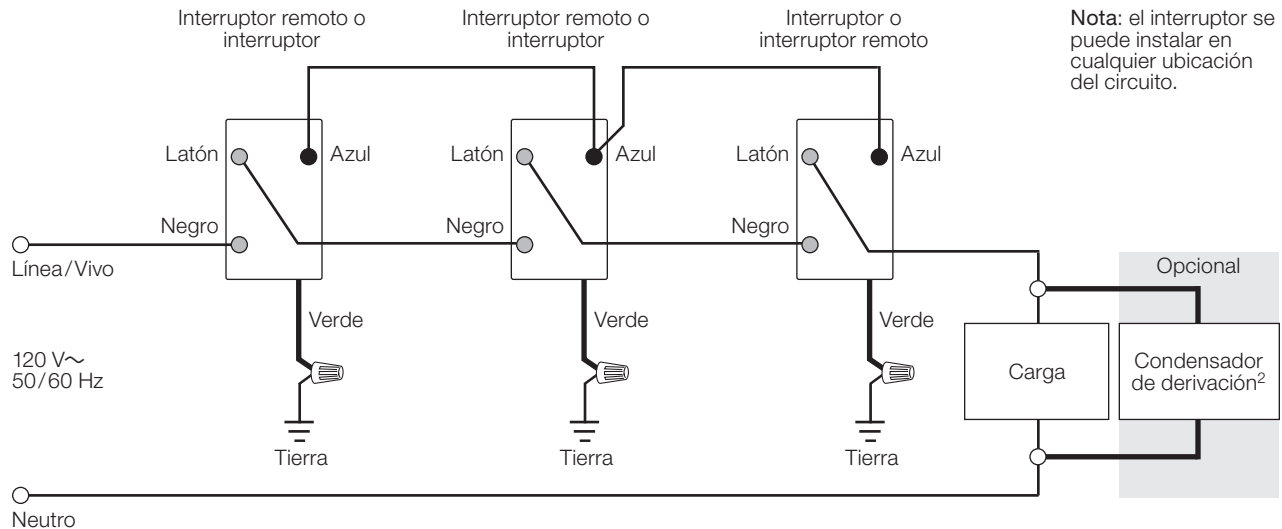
Interruptor remoto o interruptor

Interruptor remoto o interruptor

Interruptor o interruptor remoto

Nota: el interruptor se puede instalar en cualquier ubicación del circuito.

Latón

Azul

Negro

Latón

Azul

Negro

Latón

Azul

Negro

Línea/Vivo

Verde

Verde

Verde

Opcional

120 V$\sim$
50/60 Hz

Carga

Condensador de derivación$^2$

Tierra

Tierra

Tierra

Neutro